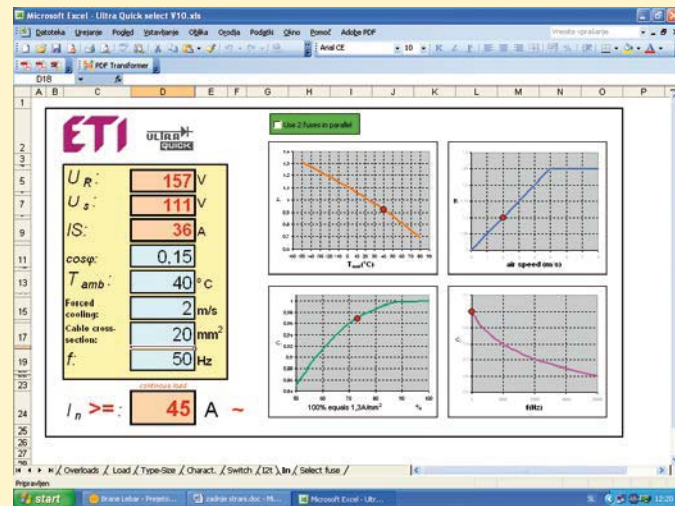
Microsoft Excel - Ultra Quick select V10.xls

Datoteka Urejanje Pogled Vstavljanje Oblika Orodja Podatki Okno Pomoč Adobe PDF

Vnesite vprašanje

Arial CE 10

PDF Transformer

D18 fx

A B C D E F G H I J K L M N O P

ETI

ULTRA QUICK

Use 2 fuses in parallel

$U_R$: 157 V

$U_s$: 111 V

IS: 36 A

cosφ: 0,15

$T_{amb}$: 40 °C

Forced cooling: 2 m/s

Cable cross-section: 20 $mm^2$

f: 50 Hz

continous load

$I_n$ >= : 45 A ~

$T_{amb}$(°C)

air speed (m/s)

100% equals 1,3A/mm²

f(Hz)

Overloads / Load / Type-Size / Charact. / Switch / I2t / In / Select fuse /

Pripravljen

start

Brane Lebar - Projekt...

zadnje strani.doc - M...

Microsoft Excel - Ultr...

SL

12:20